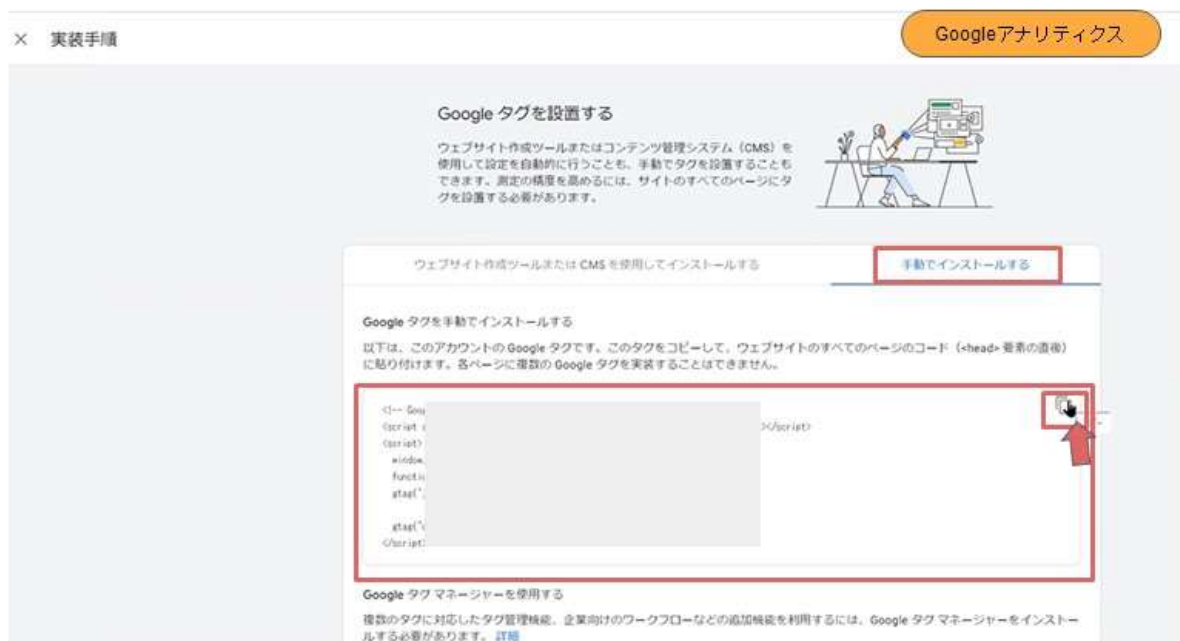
× 実装手順

Googleアナリティクス

Google タグを設置する

ウェブサイト作成ツールまたはコンテンツ管理システム（CMS）を使用して設定を自動的に行うことも、手動でタグを設置することもできます。測定の精度を高めるには、サイトのすべてのページにタグを設置する必要があります。

ウェブサイト作成ツールまたは CMS を使用してインストールする

手動でインストールする

Google タグを手動でインストールする

以下は、このアカウントの Google タグです。このタグをコピーして、ウェブサイトのすべてのページのコード（<head> 要素の直後）に貼り付けます。各ページに複数の Google タグを実装することはできません。

<!-- Goo
<script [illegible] ></script>
<script>
window.
functi
gtag('

gtag('
</script>

Google タグ マネージャーを使用する

複数のタグに対応したタグ管理機能、企業向けのワークフローなどの追加機能を利用するには、Google タグ マネージャーをインストールする必要があります。 詳細